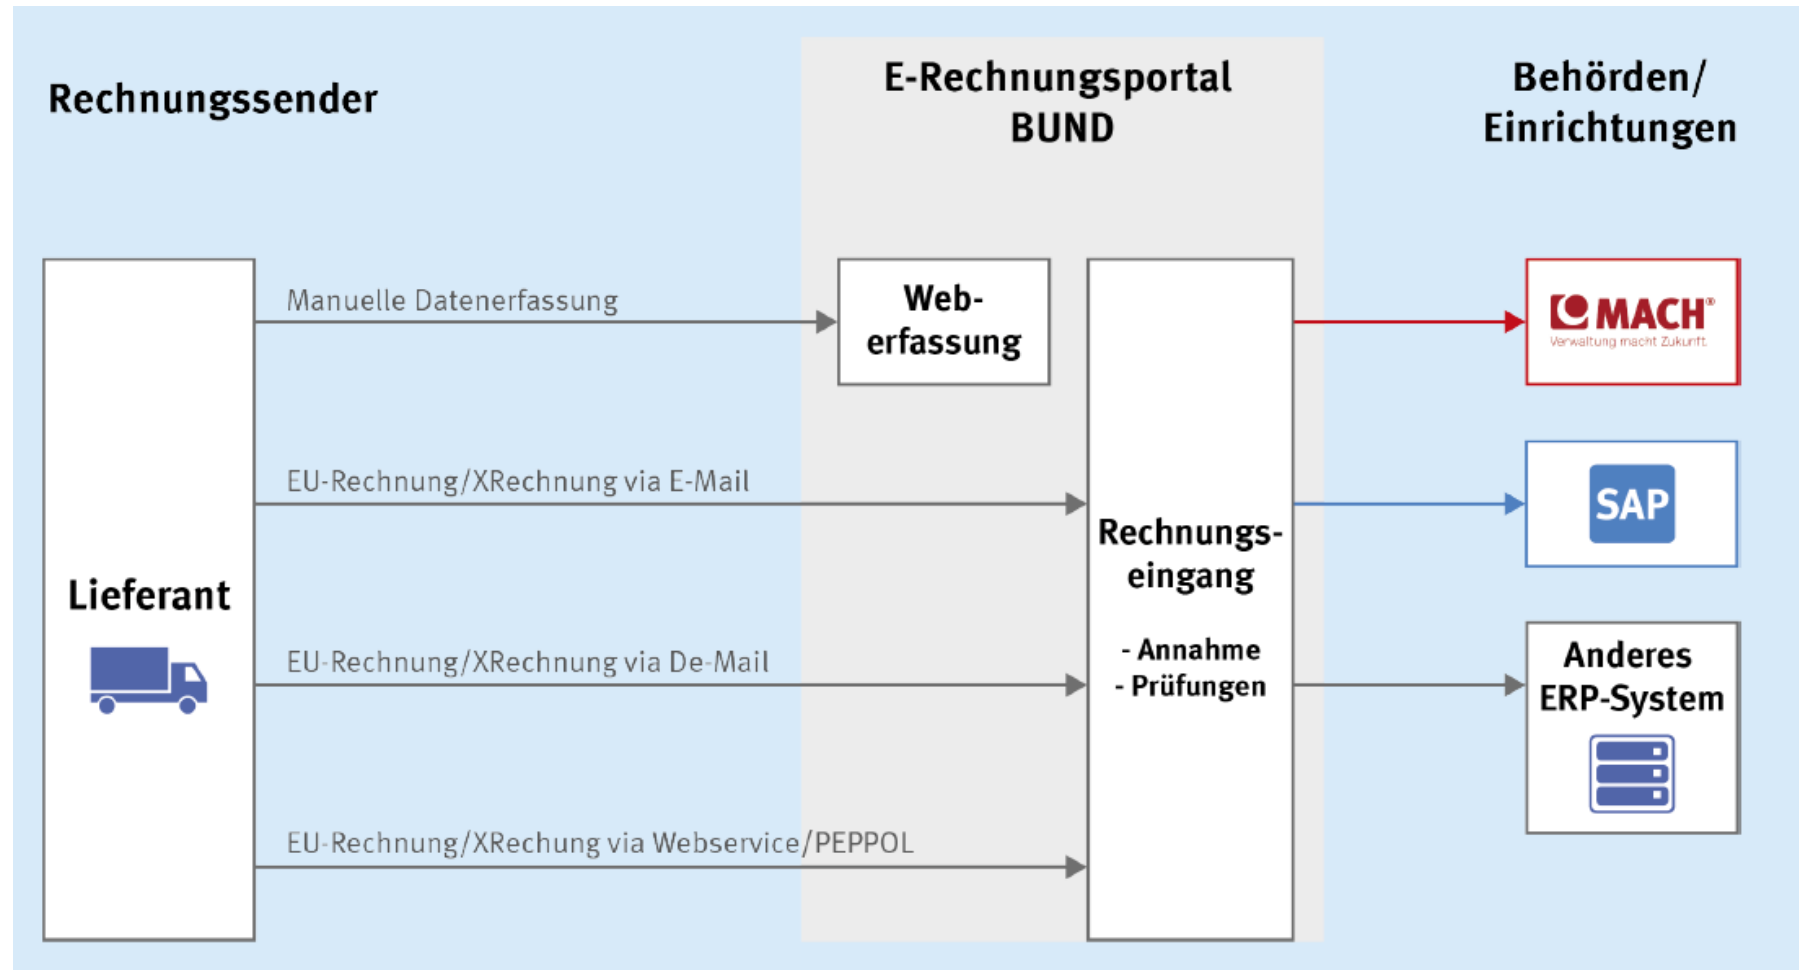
Rechnungssender

E-Rechnungsportal BUND

Behörden/ Einrichtungen

Lieferant

Manuelle Datenerfassung

Web-erfassung

EU-Rechnung/XRechnung via E-Mail

EU-Rechnung/XRechnung via De-Mail

EU-Rechnung/XRechung via Webservice/PEPPOL

Rechnungs-eingang

- Annahme
- Prüfungen

MACH®
Verwaltung macht Zukunft

SAP

Anderes ERP-System